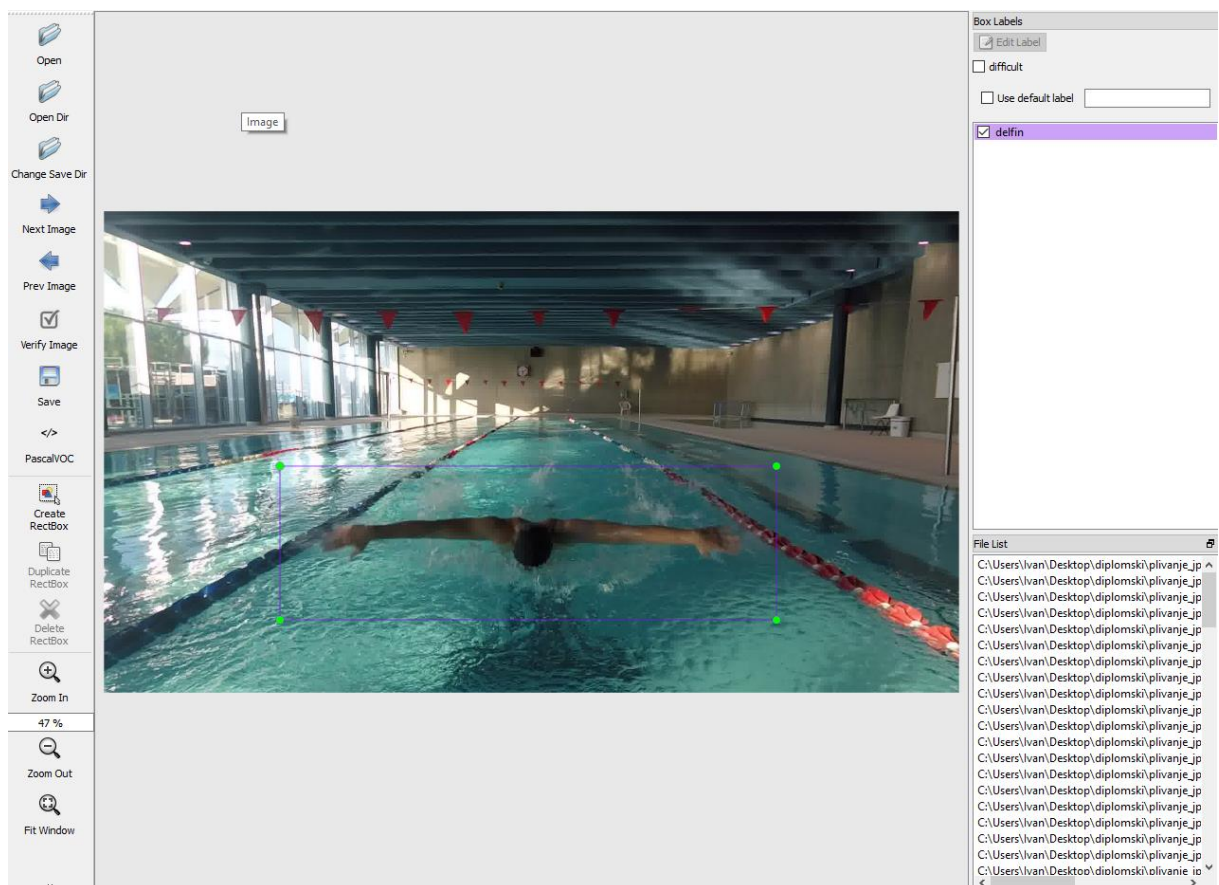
Open

Open Dir

Change Save Dir

Next Image

Prev Image

Verify Image

Save

</>

PascalVOC

Create RectBox

Duplicate RectBox

Delete RectBox

Zoom In

47 %

Zoom Out

Fit Window

Image

Box Labels

Edit Label

difficult

Use default label

delfin

File List

C:\Users\Ivan\Desktop\diplomski\plivanje_jp
C:\Users\Ivan\Desktop\diplomski\plivanje_jp
C:\Users\Ivan\Desktop\diplomski\plivanje_jp
C:\Users\Ivan\Desktop\diplomski\plivanje_jp
C:\Users\Ivan\Desktop\diplomski\plivanje_jp
C:\Users\Ivan\Desktop\diplomski\plivanje_jp
C:\Users\Ivan\Desktop\diplomski\plivanje_jp
C:\Users\Ivan\Desktop\diplomski\plivanje_jp
C:\Users\Ivan\Desktop\diplomski\plivanje_jp
C:\Users\Ivan\Desktop\diplomski\plivanje_jp
C:\Users\Ivan\Desktop\diplomski\plivanje_jp
C:\Users\Ivan\Desktop\diplomski\plivanje_jp
C:\Users\Ivan\Desktop\diplomski\plivanje_jp
C:\Users\Ivan\Desktop\diplomski\plivanje_jp
C:\Users\Ivan\Desktop\diplomski\plivanje_jp
C:\Users\Ivan\Desktop\diplomski\plivanje_jp
C:\Users\Ivan\Desktop\diplomski\plivanje_jp
C:\Users\Ivan\Desktop\diplomski\plivanje_jp
C:\Users\Ivan\Desktop\diplomski\plivanje_jp
C:\Users\Ivan\Desktop\diplomski\plivanje_jp